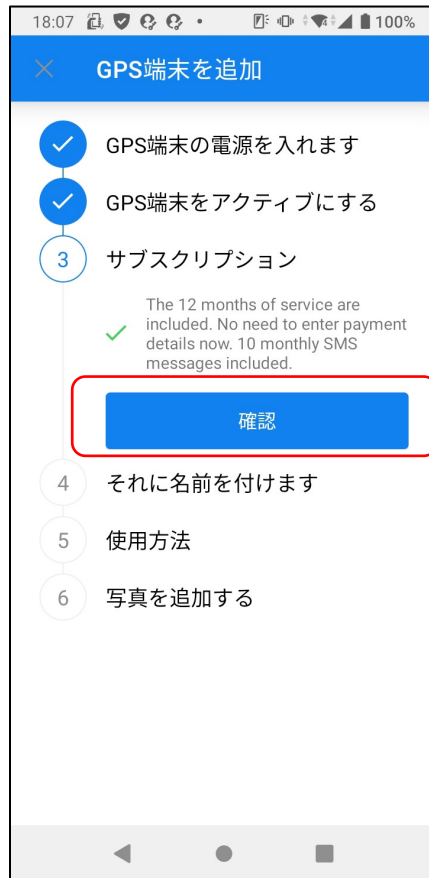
18:07 100%

GPS端末を追加

GPS端末の電源を入れます

GPS端末をアクティブにする

3 サブスクリプション

The 12 months of service are included. No need to enter payment details now. 10 monthly SMS messages included.

確認

4 それに名前を付けます

5 使用方法

6 写真を追加する